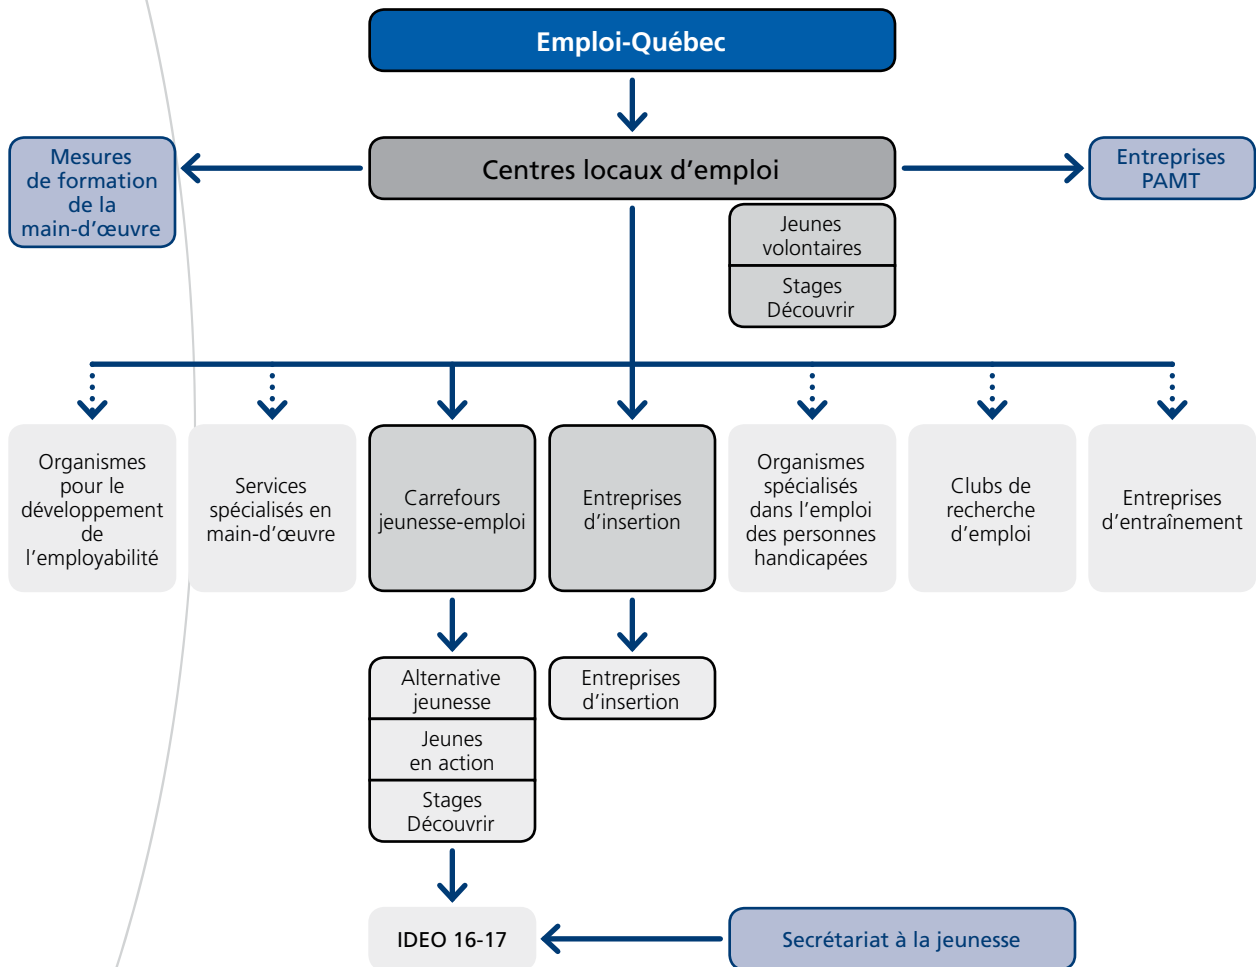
Emploi-Québec

Mesures de formation de la main-d'œuvre

Centres locaux d'emploi

Entreprises PAMT

Jeunes volontaires

Stages Découvrir

Organismes pour le développement de l'employabilité

Services spécialisés en main-d'œuvre

Carrefours jeunesse-emploi

Entreprises d'insertion

Organismes spécialisés dans l'emploi des personnes handicapées

Clubs de recherche d'emploi

Entreprises d'entraînement

Alternative jeunesse

Jeunes en action

Stages Découvrir

Entreprises d'insertion

IDEO 16-17

Secrétariat à la jeunesse